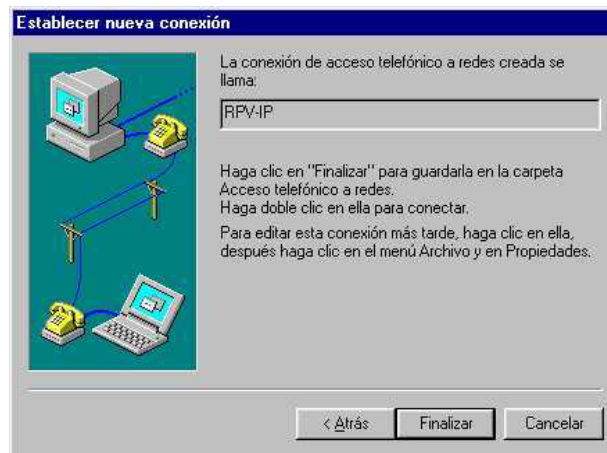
Establecer nueva conexión

La conexión de acceso telefónico a redes creada se llama:

RPV-IP

Haga clic en "Finalizar" para guardarla en la carpeta Acceso telefónico a redes.
Haga doble clic en ella para conectar.

Para editar esta conexión más tarde, haga clic en ella, después haga clic en el menú Archivo y en Propiedades.

< Atrás

Finalizar

Cancelar